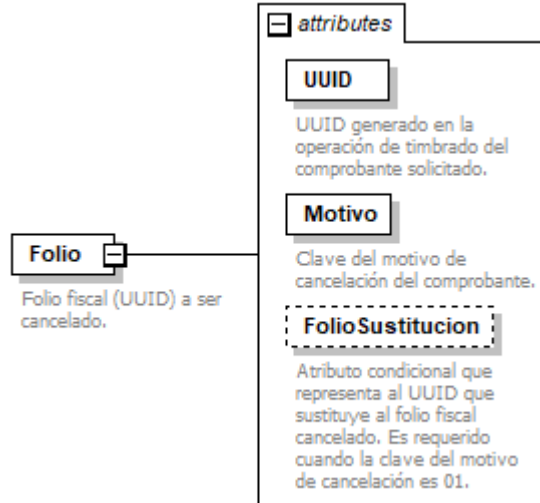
attributes

UUID

UUID generado en la operación de timbrado del comprobante solicitado.

Motivo

Clave del motivo de cancelación del comprobante.

Folio

Folio fiscal (UUID) a ser cancelado.

FolioSustitucion

Atributo condicional que representa al UUID que sustituye al folio fiscal cancelado. Es requerido cuando la clave del motivo de cancelación es 01.